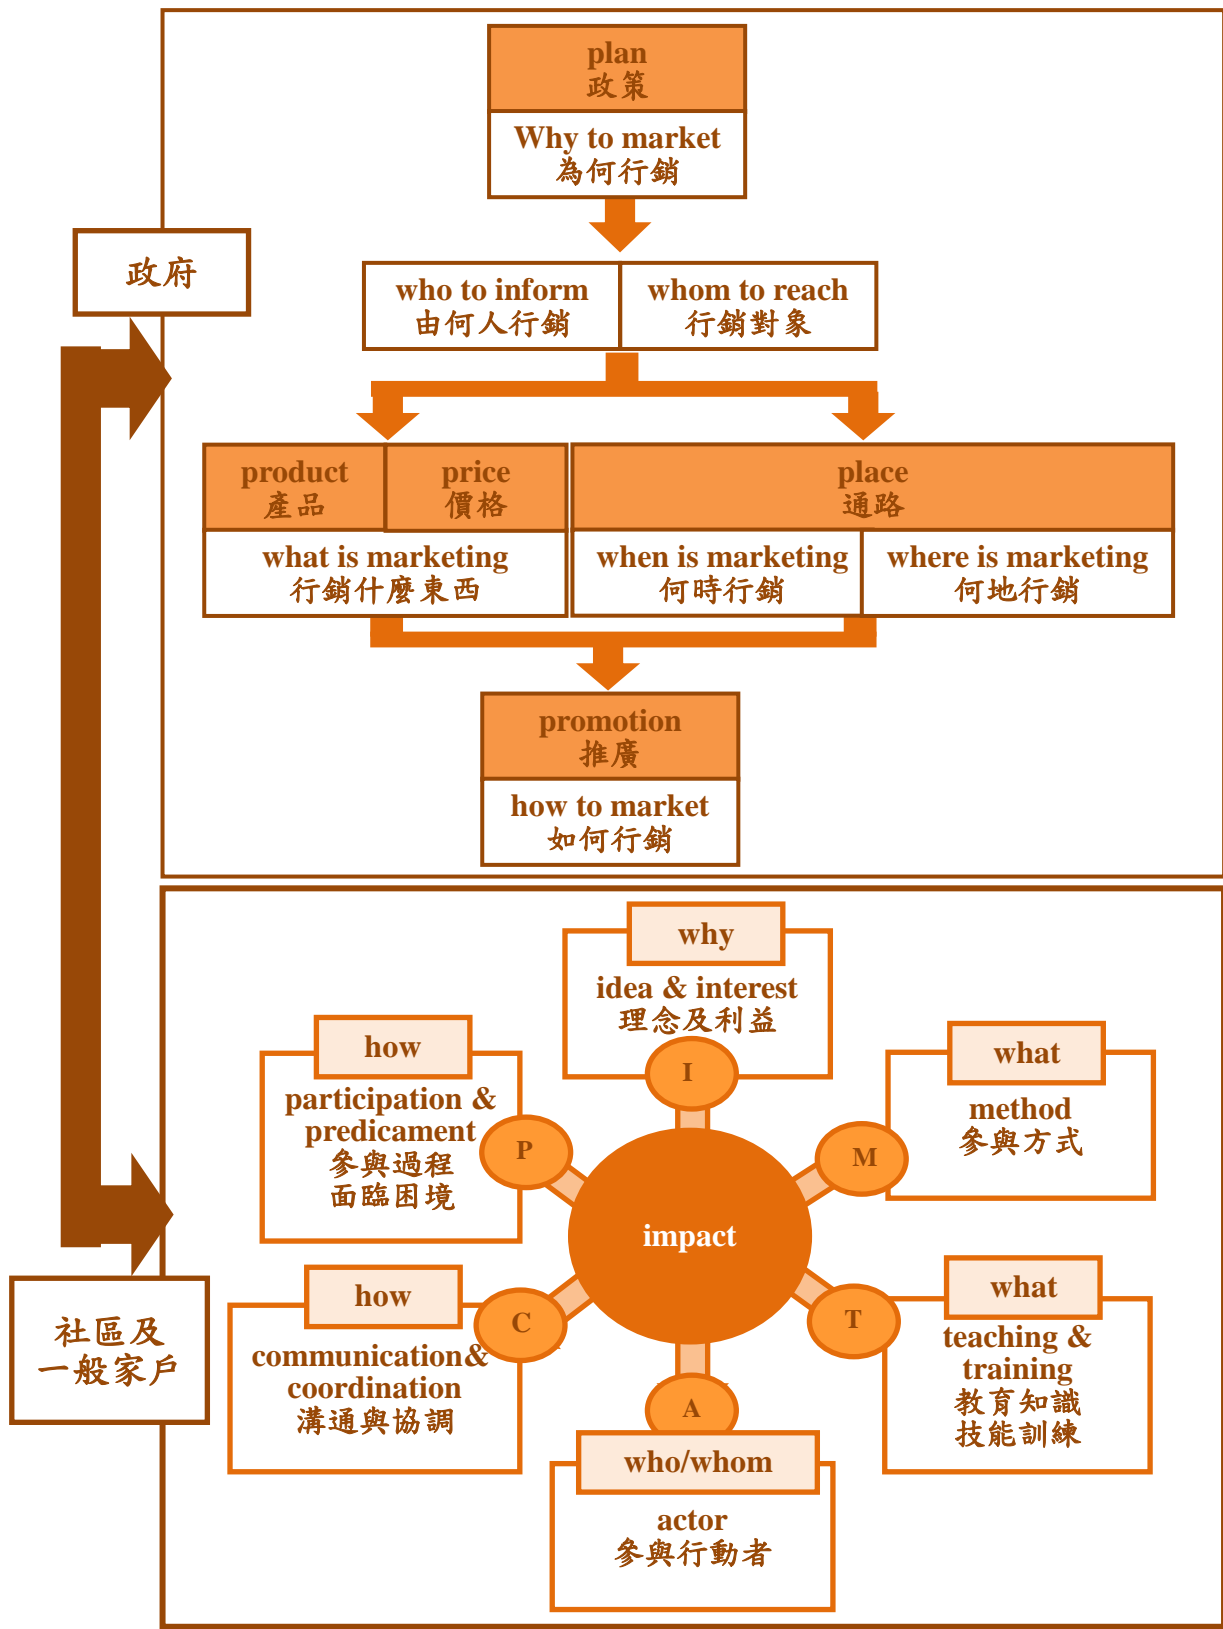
plan
政策

Why to market
為何行銷

政府

who to inform
由何人行銷

whom to reach
行銷對象

product
產品

price
價格

place
通路

what is marketing
行銷什麼東西

when is marketing
何時行銷

where is marketing
何地行銷

promotion
推廣

how to market
如何行銷

why
idea & interest
理念及利益

how
participation & predicament
參與過程
面臨困境

what
method
參與方式

I

P

M

impact

C

T

A

how
communication& coordination
溝通與協調

what
teaching & training
教育知識
技能訓練

who/whom
actor
參與行動者

社區及
一般家戶